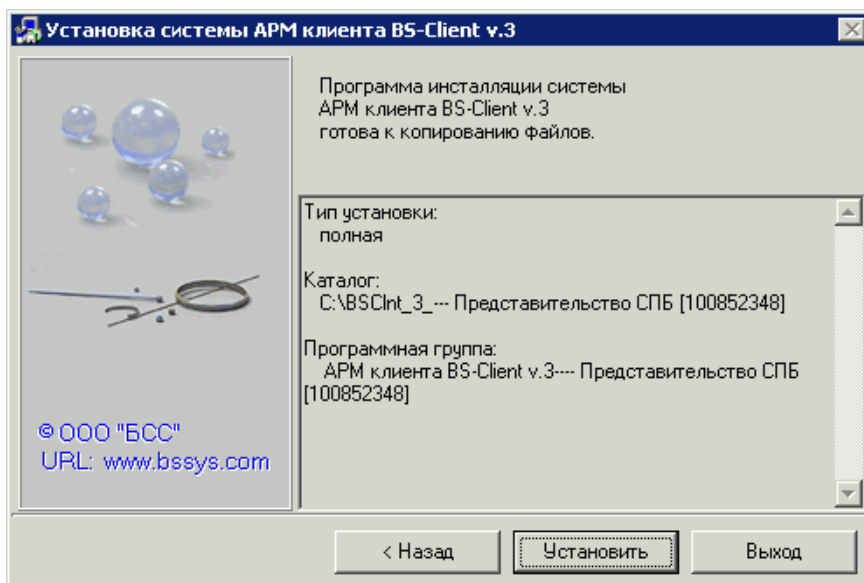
Установка системы АРМ клиента BS-Client v.3

© ООО "БСС"
URL: www.bssys.com

Программа инсталляции системы АРМ клиента BS-Client v.3 готова к копированию файлов.

Тип установки:
полная

Каталог:
C:\BSClnt_3_--- Представительство СПБ [100852348]

Программная группа:
АРМ клиента BS-Client v.3---- Представительство СПБ [100852348]

< Назад
Установить
Выход